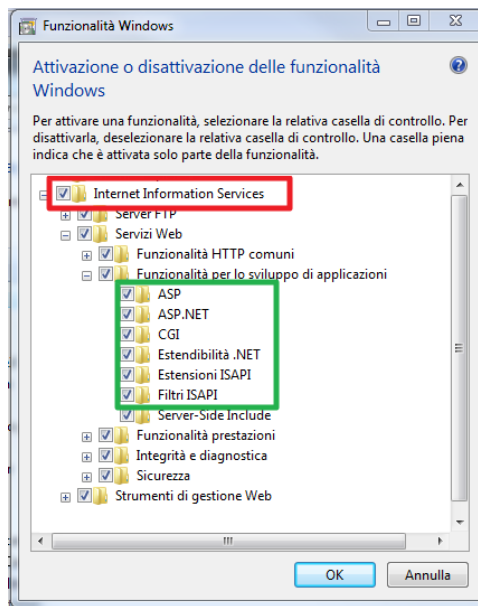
Funzionalità Windows

Attivazione o disattivazione delle funzionalità Windows

Per attivare una funzionalità, selezionare la relativa casella di controllo. Per disattivarla, deselezionare la relativa casella di controllo. Una casella piena indica che è attivata solo parte della funzionalità.

Internet Information Services
Server FTP
Servizi Web
Funzionalità HTTP comuni
Funzionalità per lo sviluppo di applicazioni
ASP
ASP.NET
CGI
Estendibilità .NET
Estensioni ISAPI
Filtri ISAPI
Server-Side Include
Funzionalità prestazioni
Integrità e diagnostica
Sicurezza
Strumenti di gestione Web

OK
Annulla